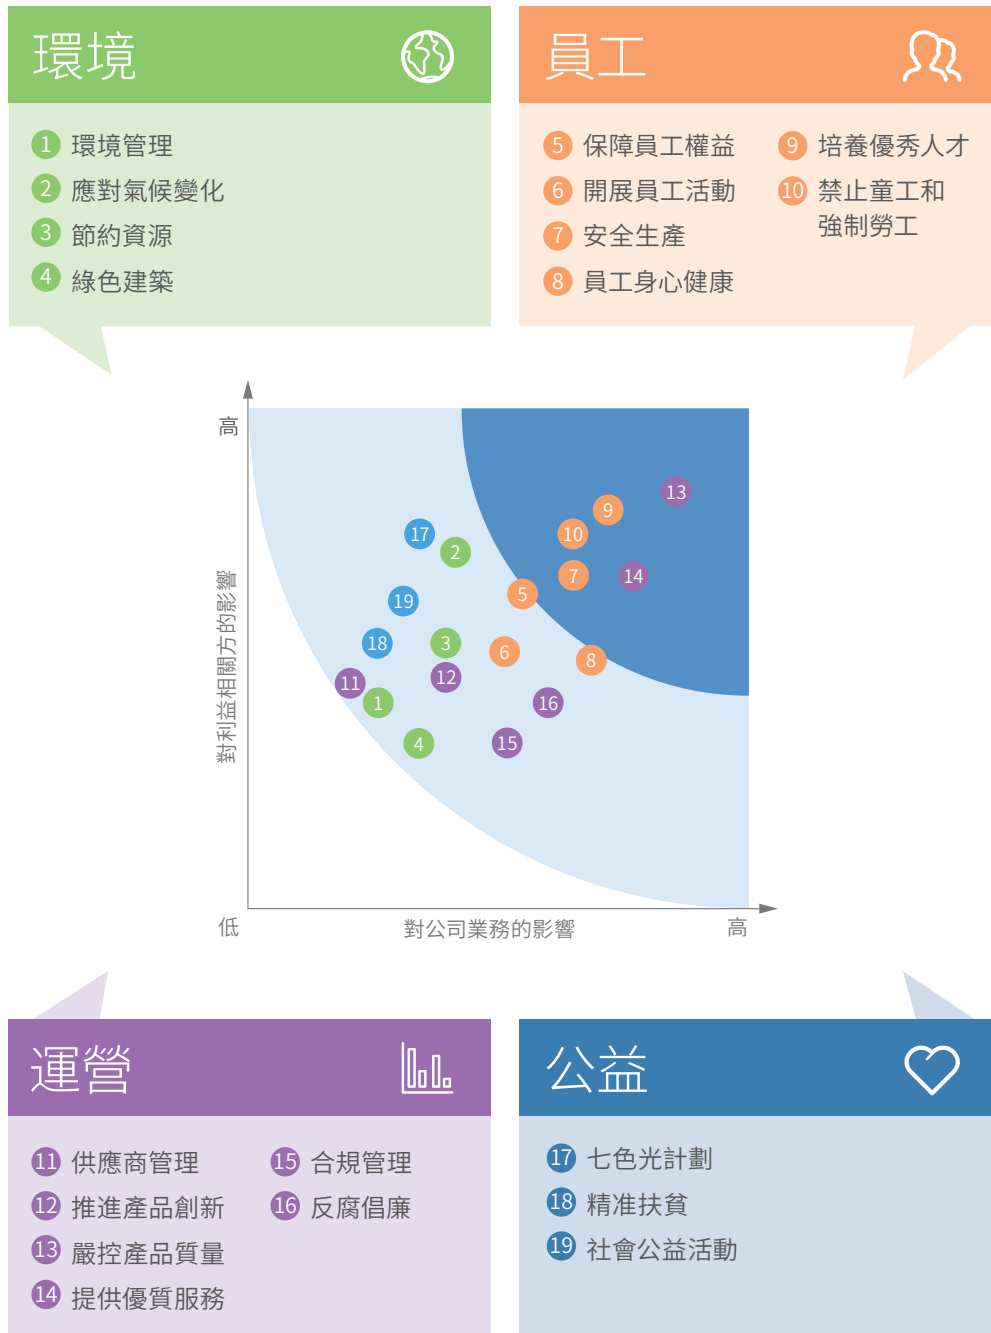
環境

1 環境管理
2 應對氣候變化
3 節約資源
4 綠色建築

員工

5 保障員工權益
6 開展員工活動
7 安全生產
8 員工身心健康
9 培養優秀人才
10 禁止童工和強制勞工

高

對利益相關方的影響

低

對公司業務的影響

高

13
9
10
17
2
7
14
5
19
18
3
6
8
12
11
1
16
4
15

運營

11 供應商管理
12 推進產品創新
13 嚴控產品質量
14 提供優質服務
15 合規管理
16 反腐倡廉

公益

17 七色光計劃
18 精准扶貧
19 社會公益活動